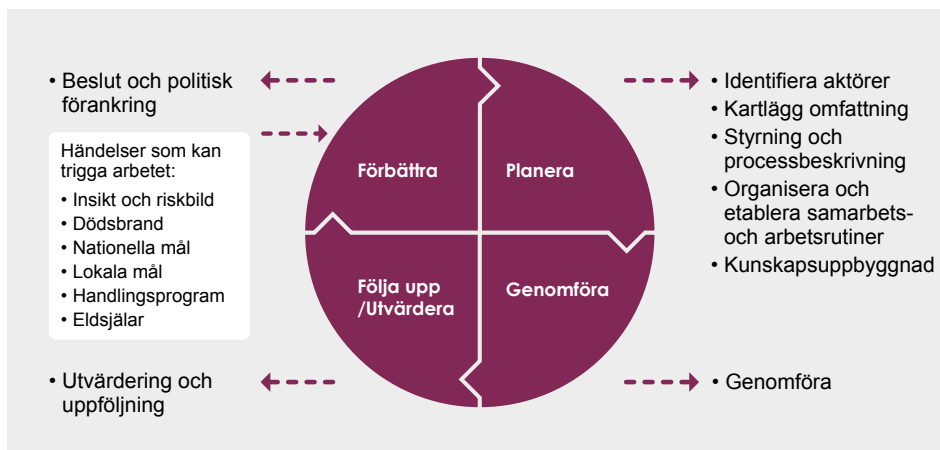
• Beslut och politisk förankring

Händelser som kan trigga arbetet:
• Insikt och riskbild
• Dödsbrand
• Nationella mål
• Lokala mål
• Handlingsprogram
• Eldsjälar

• Utvärdering och uppföljning

Förbättra

Planera

Följa upp /Utvärdera

Genomföra

• Identifiera aktörer
• Kartlägg omfattning
• Styrning och processbeskrivning
• Organisera och etablera samarbets- och arbetsrutiner
• Kunskapsuppbyggnad

• Genomföra